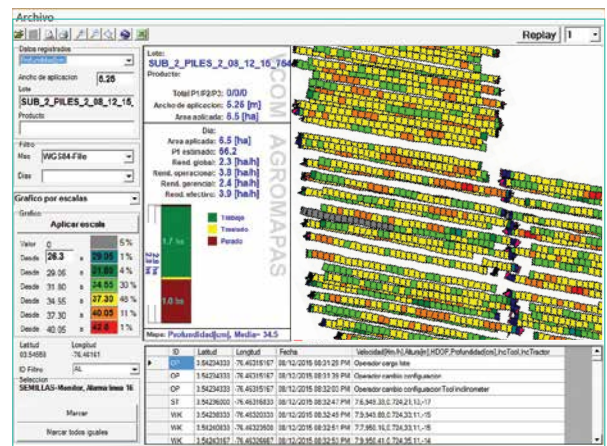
Archivo

Replay 1

Datos registrados
Profundidad[cm]
Ancho de aplicacion 6.25
Lote
SUB_2_PILES_2_08_12_15_
Products

Filtro
Mes WG584-File
Dias

Grafico por escalas
Grafico
Aplicar escala

| | | | | |
|---|---|---|---|---|
| Valor | 0 | | | 5% |
| Desde | 26.3 | a | 29.05 | 1% |
| Desde | 29.05 | a | 31.80 | 4% |
| Desde | 31.80 | a | 34.55 | 30% |
| Desde | 34.55 | a | 37.30 | 48% |
| Desde | 37.30 | a | 40.05 | 11% |
| Desde | 40.05 | a | 42.8 | 1% |

Latitud 03.54589
Longitud -76.46161
ID Filtro AL
Seleccion
SEMILLAS-Monitor, Alarma linea 16

Marcar
Marcar todos iguales

Lote:
SUB_2_PILES_2_08_12_15_784
Producto:
Total P1/P2/P3: 0/0/0
Ancho de aplicacion: 5.26 [m]
Area aplicada: 6.5 [ha]

Dia:
Area aplicada: 6.5 [ha]
PI estimado: 56.2
Rend. global: 2.3 [ha/h]
Rend. operaciones: 3.8 [ha/h]
Rend. gerencial: 2.4 [ha/h]
Rend. efectivo: 3.9 [ha/h]

1.7 hs
2.8 hs
1.0 hs
Trabajo
Traslado
Parado

Mapa: Profundidad[cm], Media= 34.5

VCOM AGROMAPAS

| | ID | Latitud | Longitud | Fecha | Velocidad[Km/h],Altura[m],HDOP,Profundidad[cm],IncTool,IncTractor |
|---|---|---|---|---|---|
| ▸ | OP | 3.54234333 | 76.46315167 | 08/12/2015 08:31:25 PM | Operador cargo lote |
| | OP | 3.54234333 | 76.46315167 | 08/12/2015 08:31:35 PM | Operador cambio configuracion |
| | OP | 3.54234333 | 76.46315167 | 08/12/2015 08:32:00 PM | Operador cambio configuracion Tool inclinometer |
| | ST | 3.54236000 | 76.46316833 | 08/12/2015 08:32:47 PM | 7.6,949.33,0.724,21,13,-17 |
| | WK | 3.54238333 | 76.46320333 | 08/12/2015 08:32:48 PM | 7.9,945.88,0.724,33,11,-15 |
| | WK | 3.54240833 | 76.46322500 | 08/12/2015 08:32:51 PM | 7.7,950.16,0.724,33,11,-15 |
| | WK | 3.54243167 | 76.46326667 | 08/12/2015 08:32:51 PM | 7.9,950.41,0.724,35,11,-14 |